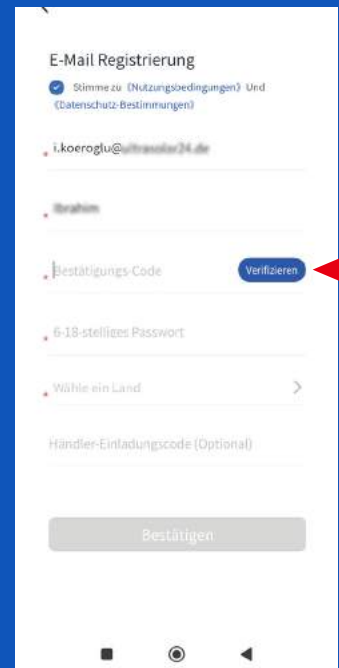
E-Mail Registrierung

Stimme zu 《Nutzungsbedingungen》 Und 《Datenschutz-Bestimmungen》

i.koeroglu@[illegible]

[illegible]

Bestätigungs-Code

Verifizieren

6-18-stelliges Passwort

Wähle ein Land

Händler-Einladungscode (Optional)

Bestätigen